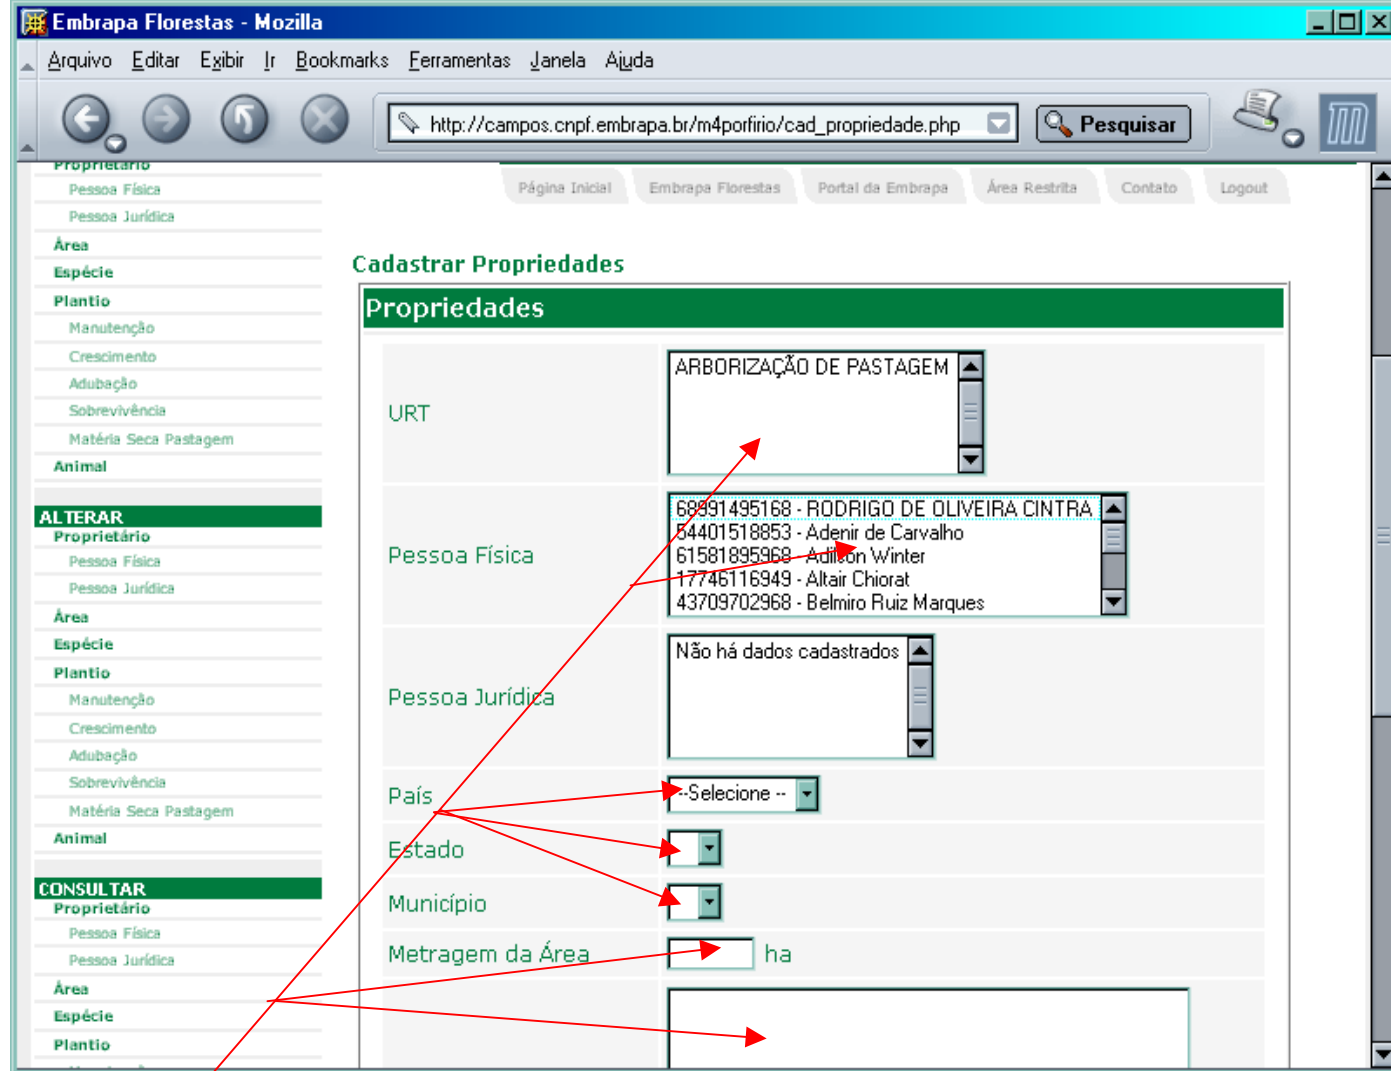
Embrapa Florestas - Mozilla

Arquivo Editar Exibir Ir Bookmarks Ferramentas Janela Ajuda

http://campos.cnpf.embrapa.br/m4porfirio/cad_propriedade.php

Pesquisar

Proprietário
Pessoa Física
Pessoa Jurídica
Área
Espécie
Plantio
Manutenção
Crescimento
Adubação
Sobrevivência
Matéria Seca Pastagem
Animal

ALTERAR
Proprietário
Pessoa Física
Pessoa Jurídica
Área
Espécie
Plantio
Manutenção
Crescimento
Adubação
Sobrevivência
Matéria Seca Pastagem
Animal

CONSULTAR
Proprietário
Pessoa Física
Pessoa Jurídica
Área
Espécie
Plantio

Página Inicial | Embrapa Florestas | Portal da Embrapa | Área Restrita | Contato | Logout

Cadastrar Propriedades

Propriedades

URT
ARBORIZAÇÃO DE PASTAGEM

Pessoa Física
68891495168 - RODRIGO DE OLIVEIRA CINTRA
54401518853 - Adenir de Carvalho
61581895968 - Adilson Winter
17746116949 - Altair Chiorat
43709702968 - Belmiro Ruiz Marques

Pessoa Jurídica
Não há dados cadastrados

País
--Selecione --

Estado

Município

Metragem da Área
ha